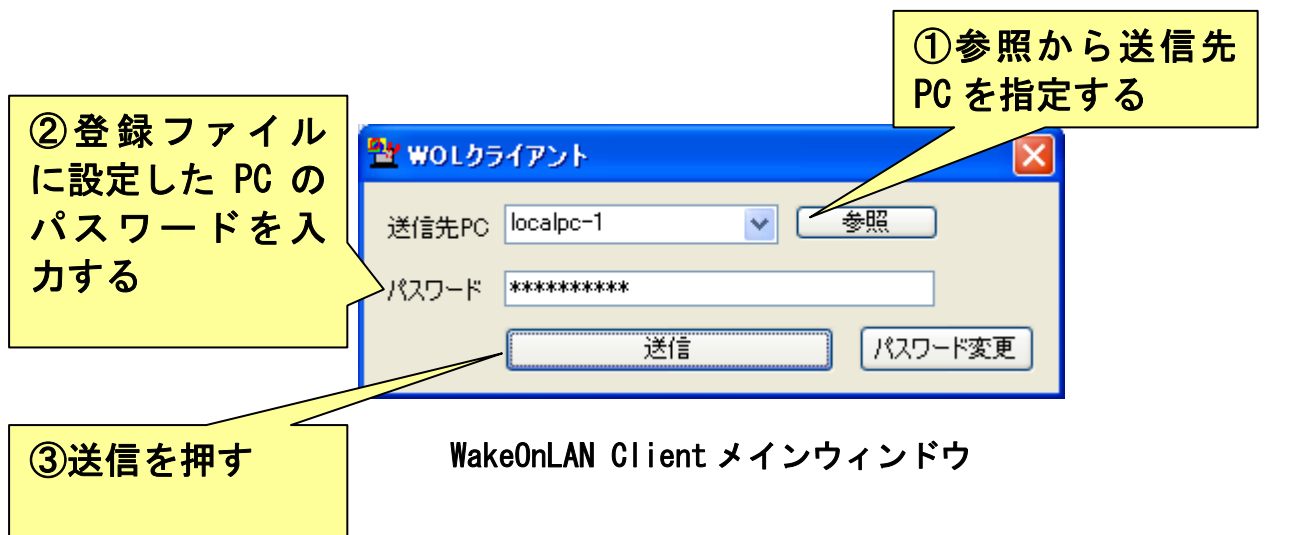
①参照から送信先PC を指定する

②登録ファイルに設定した PC のパスワードを入力する

WOLクライアント

送信先PC localpc-1 参照

パスワード **********

送信 パスワード変更

③送信を押す

WakeOnLAN Client メインウィンドウ